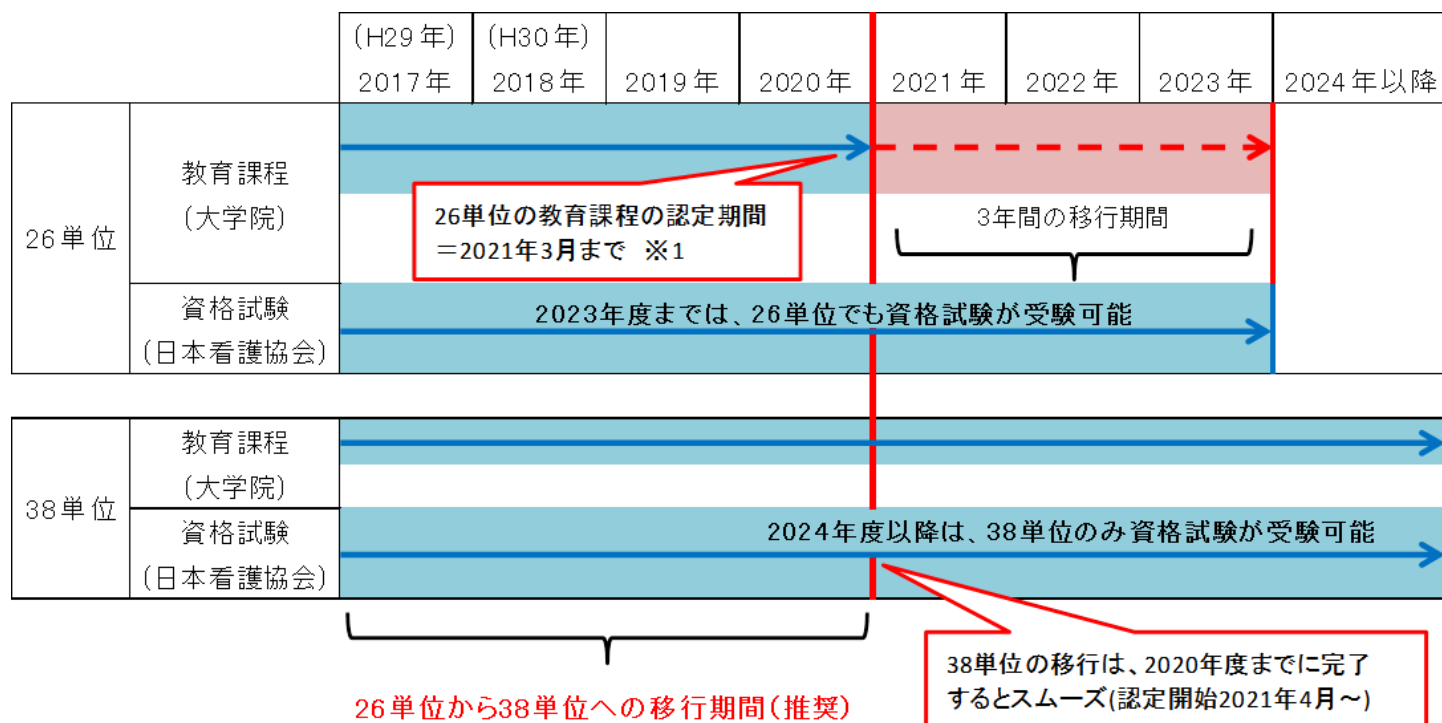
| | | (H29年) 2017年 | (H30年) 2018年 | 2019年 | 2020年 | 2021年 | 2022年 | 2023年 | 2024年以降 |
|---|---|---|---|---|---|---|---|---|---|
| 26単位 | 教育課程（大学院） | | | | | | | | |
| | 資格試験（日本看護協会） | | | | | | | | |
| 38単位 | 教育課程（大学院） | | | | | | | | |
| | 資格試験（日本看護協会） | | | | | | | | |

26単位の教育課程の認定期間 ＝2021年3月まで ※1

3年間の移行期間

2023年度までは、26単位でも資格試験が受験可能

2024年度以降は、38単位のみ資格試験が受験可能

26単位から38単位への移行期間（推奨）

38単位の移行は、2020年度までに完了するとスムーズ(認定開始2021年4月～)